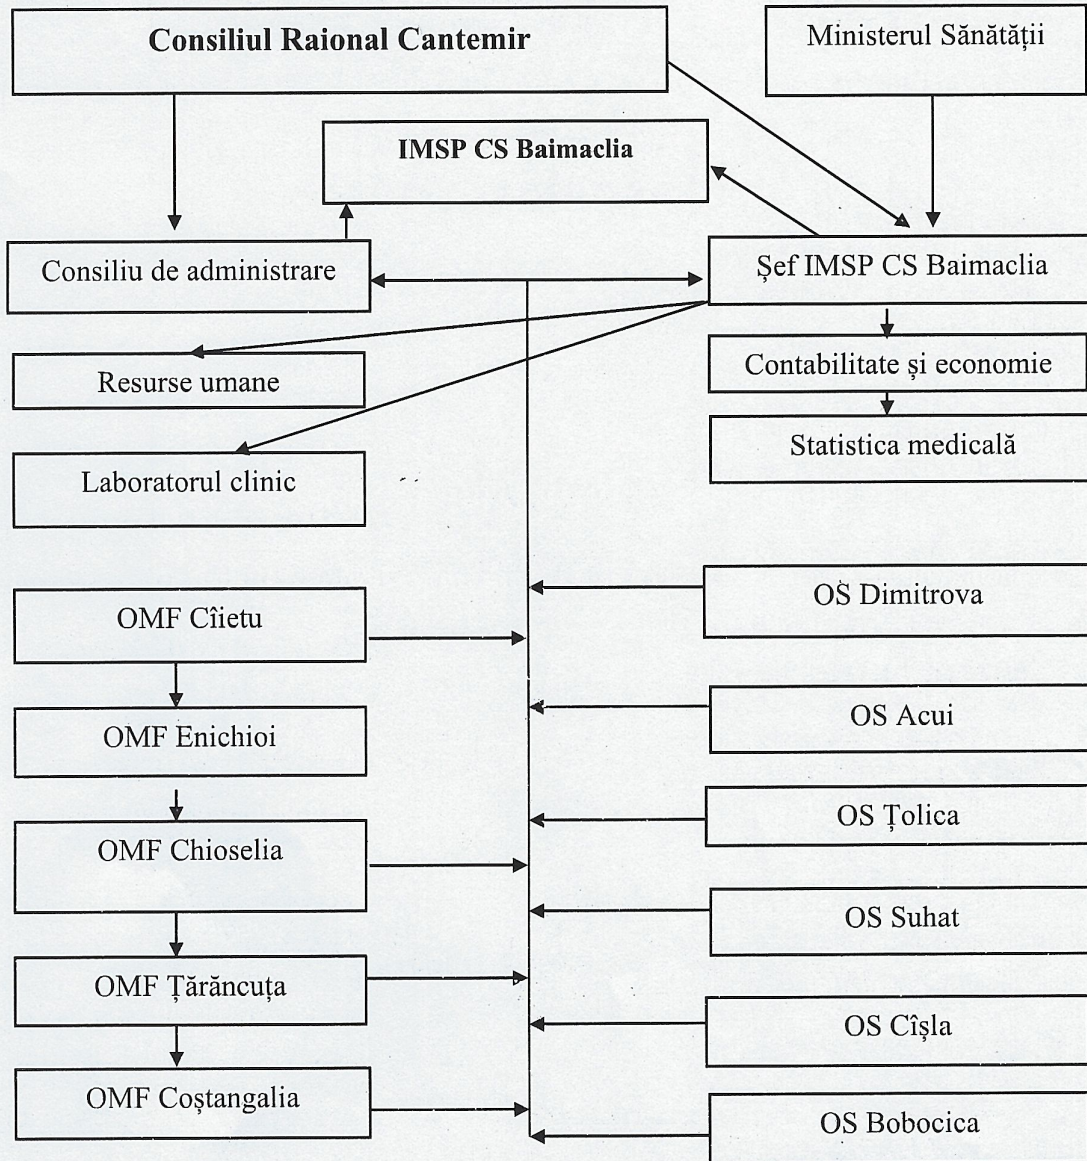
Consiliul Raional Cantemir

Ministerul Sănătății

IMSP CS Baimaclia

Consiliu de administrare

Şef IMSP CS Baimaclia

Resurse umane

Contabilitate și economie

Statistica medicală

Laboratorul clinic

OMF Cîietu

OS Dimitrova

OMF Enichioi

OS Acui

OMF Chioselia

OS Țolica

OS Suhat

OMF Țărăncuța

OS Cîșla

OMF Coștangalia

OS Bobocica